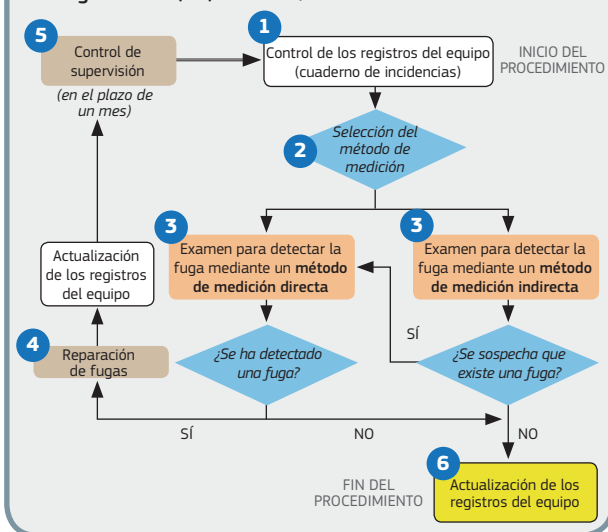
5
Control de supervisión
(en el plazo de un mes)

1
Control de los registros del equipo (cuaderno de incidencias)

INICIO DEL PROCEDIMIENTO

2
Selección del método de medición

3
Examen para detectar la fuga mediante un **método de medición directa**

3
Examen para detectar la fuga mediante un **método de medición indirecta**

Actualización de los registros del equipo

SÍ

4
Reparación de fugas

¿Se ha detectado una fuga?

¿Se sospecha que existe una fuga?

SÍ

NO

NO

FIN DEL PROCEDIMIENTO

6
Actualización de los registros del equipo